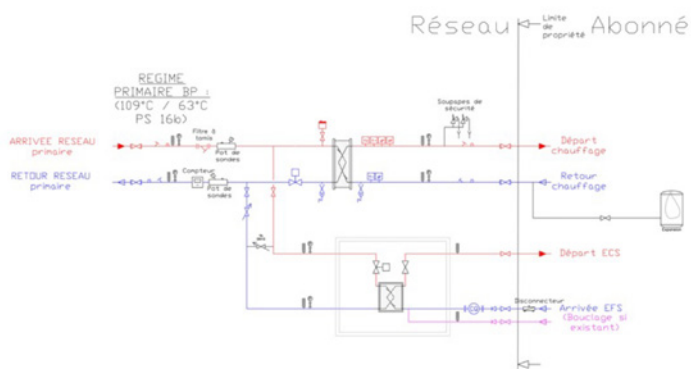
Réseau

Limite de propriété

Abonné

REGIME PRIMAIRE BP :
(109°C / 63°C
PS 16b)

ARRIVEE RESEAU primaire

RETOUR RESEAU primaire

Filtre à tamis

Pot de sondes

Compteur

Pot de sondes

Soupapes de sécurité

Départ chauffage

Retour chauffage

Départ ECS

Disconnecteur

Arrivée EFS
(Bouclage si existant)